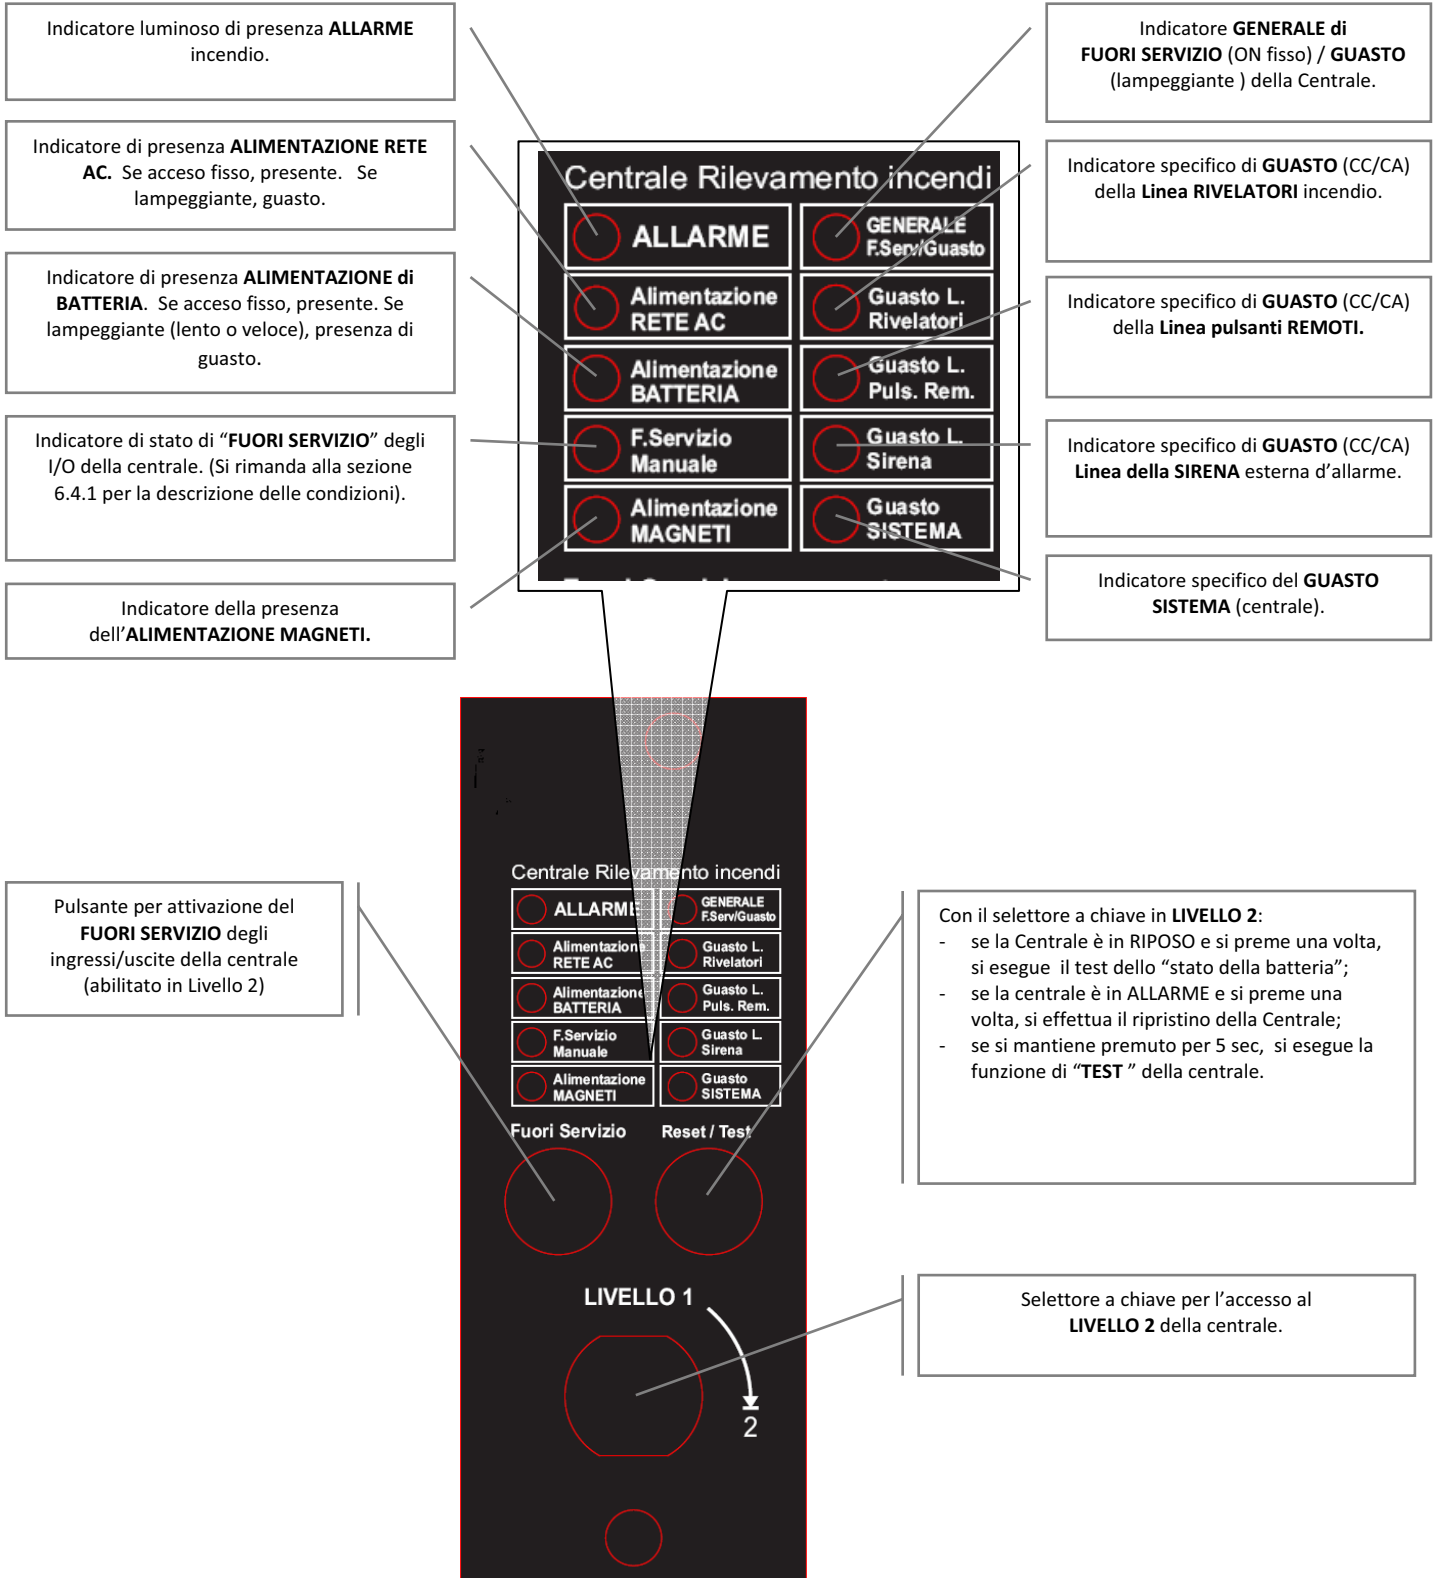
Indicatore luminoso di presenza ALLARME incendio.

Indicatore di presenza ALIMENTAZIONE RETE AC. Se acceso fisso, presente. Se lampeggiante, guasto.

Indicatore di presenza ALIMENTAZIONE di BATTERIA. Se acceso fisso, presente. Se lampeggiante (lento o veloce), presenza di guasto.

Indicatore di stato di "FUORI SERVIZIO" degli I/O della centrale. (Si rimanda alla sezione 6.4.1 per la descrizione delle condizioni).

Indicatore della presenza dell'ALIMENTAZIONE MAGNETI.

Indicatore GENERALE di FUORI SERVIZIO (ON fisso) / GUASTO (lampeggiante ) della Centrale.

Indicatore specifico di GUASTO (CC/CA) della Linea RIVELATORI incendio.

Indicatore specifico di GUASTO (CC/CA) della Linea pulsanti REMOTI.

Indicatore specifico di GUASTO (CC/CA) Linea della SIRENA esterna d'allarme.

Indicatore specifico del GUASTO SISTEMA (centrale).

Centrale Rilevamento incendi

ALLARME

GENERALE F.Serv/Guasto

Alimentazione RETE AC

Guasto L. Rivelatori

Alimentazione BATTERIA

Guasto L. Puls. Rem.

F.Servizio Manuale

Guasto L. Sirena

Alimentazione MAGNETI

Guasto SISTEMA

Centrale Rilevamento incendi

ALLARME

GENERALE F.Serv/Guasto

Alimentazione RETE AC

Guasto L. Rivelatori

Alimentazione BATTERIA

Guasto L. Puls. Rem.

F.Servizio Manuale

Guasto L. Sirena

Alimentazione MAGNETI

Guasto SISTEMA

Fuori Servizio

Reset / Test

LIVELLO 1

2

Pulsante per attivazione del FUORI SERVIZIO degli ingressi/uscite della centrale (abilitato in Livello 2)

Con il selettore a chiave in LIVELLO 2:
- se la Centrale è in RIPOSO e si preme una volta, si esegue il test dello "stato della batteria";
- se la centrale è in ALLARME e si preme una volta, si effettua il ripristino della Centrale;
- se si mantiene premuto per 5 sec, si esegue la funzione di "TEST " della centrale.

Selettore a chiave per l'accesso al LIVELLO 2 della centrale.